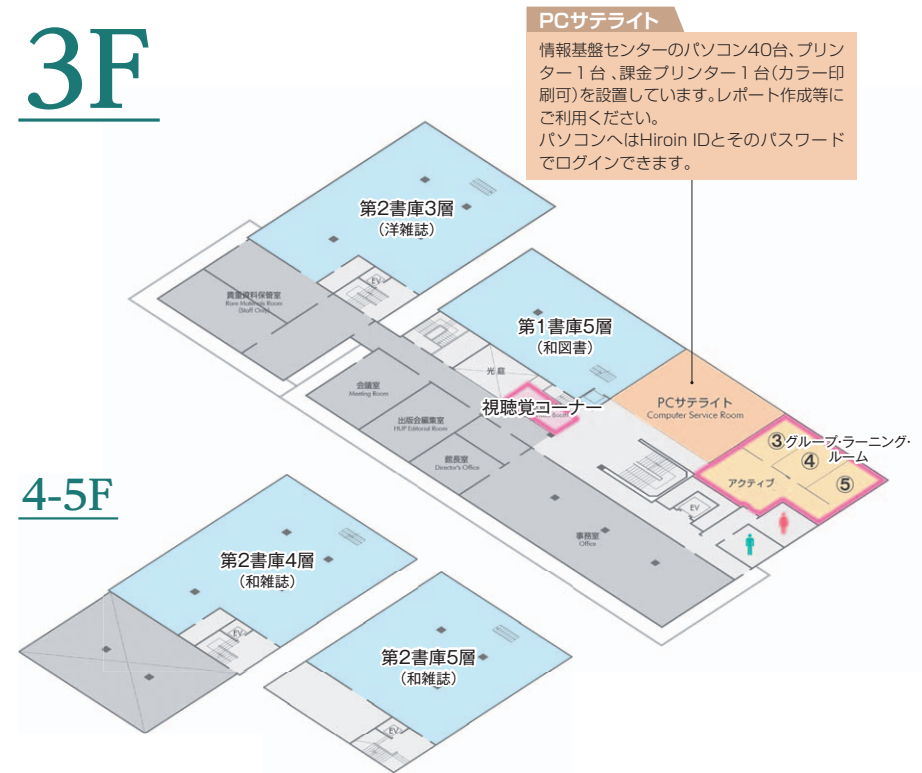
3F

PCサテライト

情報基盤センターのパソコン40台、プリンター１台、課金プリンター１台(カラー印刷可)を設置しています。レポート作成等にご利用ください。
パソコンへはHiroin IDとそのパスワードでログインできます。

第2書庫3層
(洋雑誌)

貴重資料保管室
Rare Materials Room
(Staff Only)

EV

第1書庫5層
(和図書)

光庭

会議室
Meeting Room

出版会編集室
HUP Editorial Room

視聴覚コーナー

PCサテライト
Computer Service Room

館長室
Director's Office

③グループ・ラーニング・ルーム

④

アクティブ

⑤

EV

事務室
Office

4-5F

第2書庫4層
(和雑誌)

EV

第2書庫5層
(和雑誌)

EV